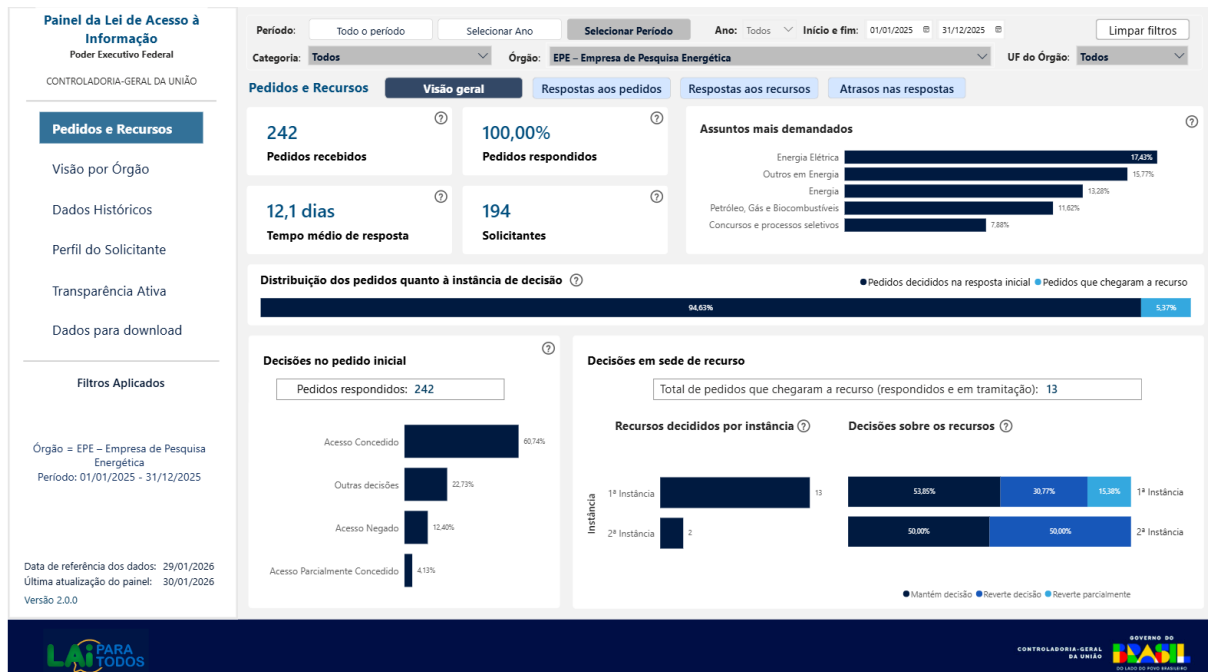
Painel da Lei de Acesso à Informação
Poder Executivo Federal

CONTROLADORIA-GERAL DA UNIÃO

Pedidos e Recursos

Visão por Órgão

Dados Históricos

Perfil do Solicitante

Transparência Ativa

Dados para download

Filtros Aplicados

Órgão = EPE – Empresa de Pesquisa Energética
Período: 01/01/2025 - 31/12/2025

Data de referência dos dados: 29/01/2026
Última atualização do painel: 30/01/2026
Versão 2.0.0

Período: Todo o período | Selecionar Ano | Selecionar Período | Ano: Todos | Início e fim: 01/01/2025 | 31/12/2025 | Limpar filtros

Categoria: Todos | Órgão: EPE – Empresa de Pesquisa Energética | UF do Órgão: Todos

Pedidos e Recursos | Visão geral | Respostas aos pedidos | Respostas aos recursos | Atrasos nas respostas

242
Pedidos recebidos

100,00%
Pedidos respondidos

12,1 dias
Tempo médio de resposta

194
Solicitantes

Assuntos mais demandados
Energia Elétrica 17,43%
Outros em Energia 15,77%
Energia 13,28%
Petróleo, Gás e Biocombustíveis 11,62%
Concursos e processos seletivos 7,88%

Distribuição dos pedidos quanto à instância de decisão
● Pedidos decididos na resposta inicial ● Pedidos que chegaram a recurso
94,63% 5,37%

Decisões no pedido inicial
Pedidos respondidos: 242
Acesso Concedido 60,74%
Outras decisões 22,73%
Acesso Negado 12,40%
Acesso Parcialmente Concedido 4,13%

Decisões em sede de recurso
Total de pedidos que chegaram a recurso (respondidos e em tramitação): 13

Recursos decididos por instância
Instância
1ª Instância 13
2ª Instância 2

Decisões sobre os recursos
53,85% 30,77% 15,38% 1ª Instância
50,00% 50,00% 2ª Instância
● Mantém decisão ● Reverte decisão ● Reverte parcialmente

LAI PARA TODOS

CONTROLADORIA-GERAL DA UNIÃO
GOVERNO DO BRASIL
DO LADO DO POVO BRASILEIRO